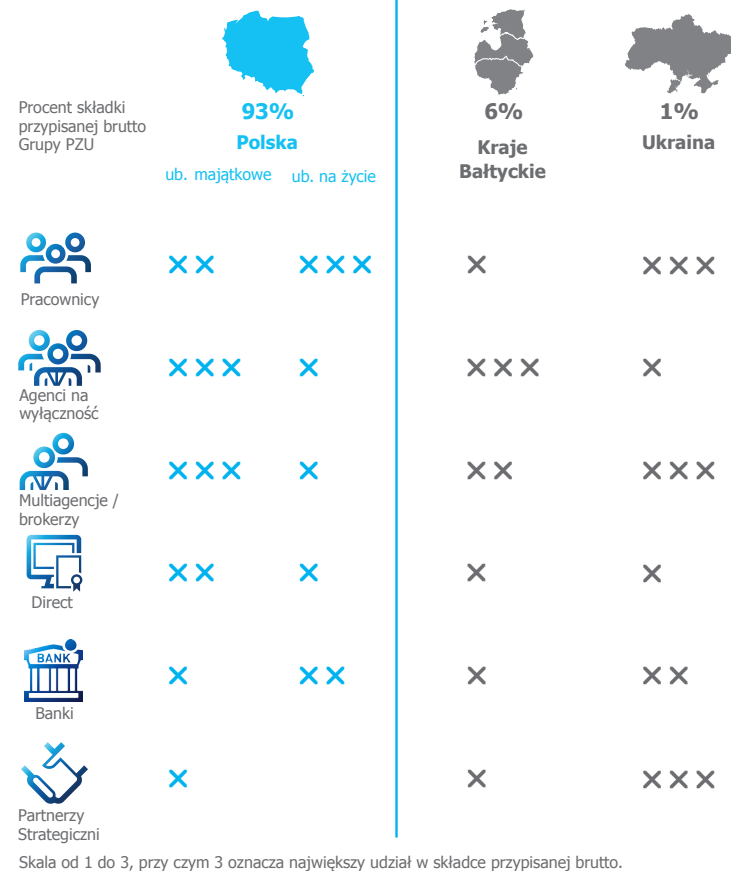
| Procent składki przypisanej brutto Grupy PZU | 93% Polska ub. majątkowe | ub. na życie | 6% Kraje Bałtyckie | 1% Ukraina |
|---|---|---|---|---|
| Pracownicy | ×× | ××× | × | ××× |
| Agenci na wyłączność | ××× | × | ××× | × |
| Multiagencje / brokerzy | ××× | × | ×× | ××× |
| Direct | ×× | × | × | × |
| BANK Banki | × | ×× | × | ×× |
| Partnerzy Strategiczni | × | | × | ××× |

Skala od 1 do 3, przy czym 3 oznacza największy udział w składce przypisanej brutto.